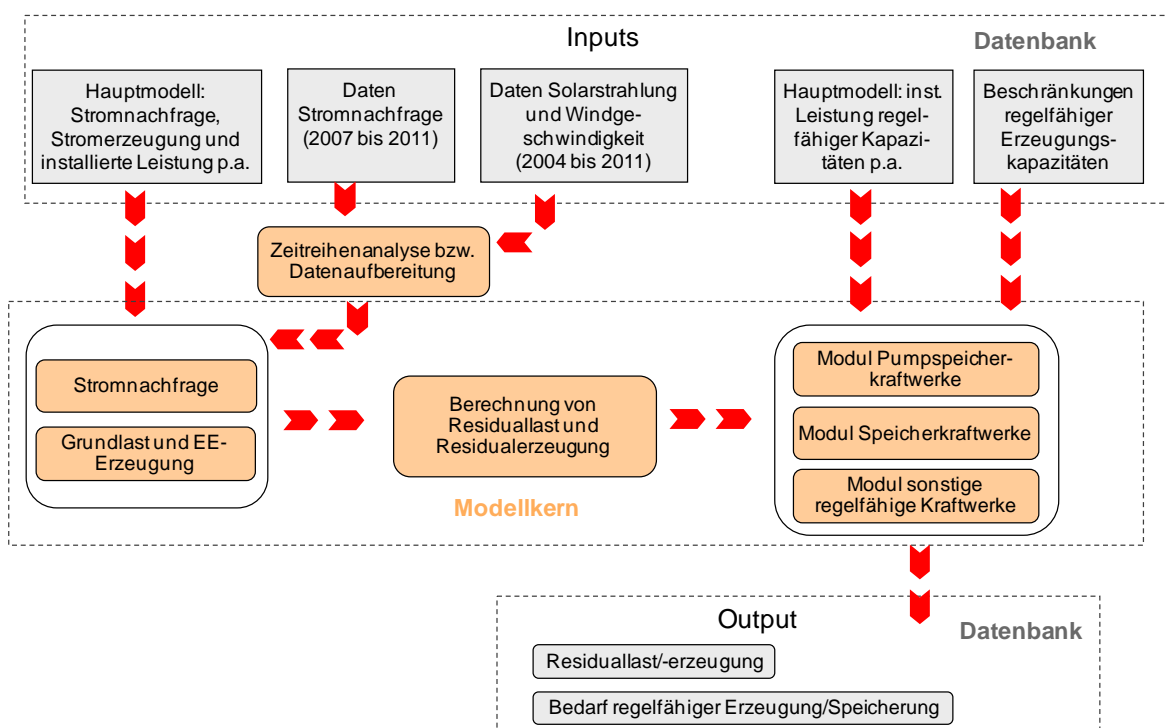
Inputs

Datenbank

Hauptmodell: Stromnachfrage, Stromerzeugung und installierte Leistung p.a.

Daten Stromnachfrage (2007 bis 2011)

Daten Solarstrahlung und Windgeschwindigkeit (2004 bis 2011)

Hauptmodell: inst. Leistung regelfähiger Kapazitäten p.a.

Beschränkungen regelfähiger Erzeugungskapazitäten

Zeitreihenanalyse bzw. Datenaufbereitung

Stromnachfrage

Grundlast und EE-Erzeugung

Berechnung von Residuallast und Residualerzeugung

Modul Pumpspeicherkraftwerke

Modul Speicherkraftwerke

Modul sonstige regelfähige Kraftwerke

Modellkern

Output

Datenbank

Residuallast/-erzeugung

Bedarf regelfähiger Erzeugung/Speicherung